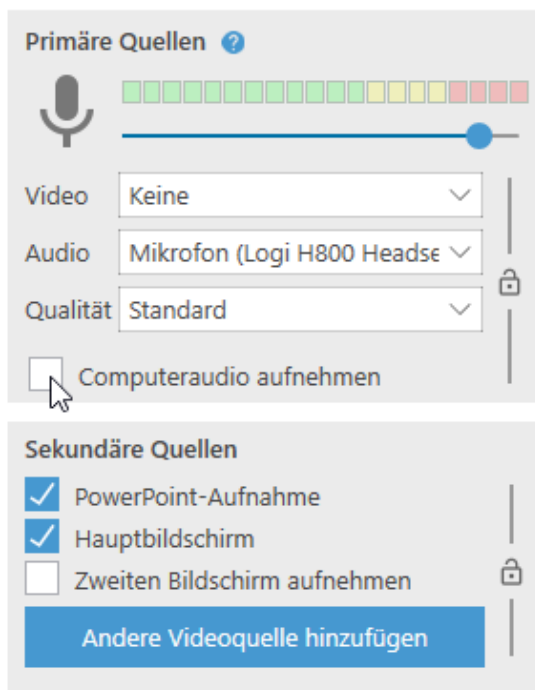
Primäre Quellen

Video Keine

Audio Mikrofon (Logi H800 Headse

Qualität Standard

Computeraudio aufnehmen

Sekundäre Quellen

PowerPoint-Aufnahme

Hauptbildschirm

Zweiten Bildschirm aufnehmen

Andere Videoquelle hinzufügen